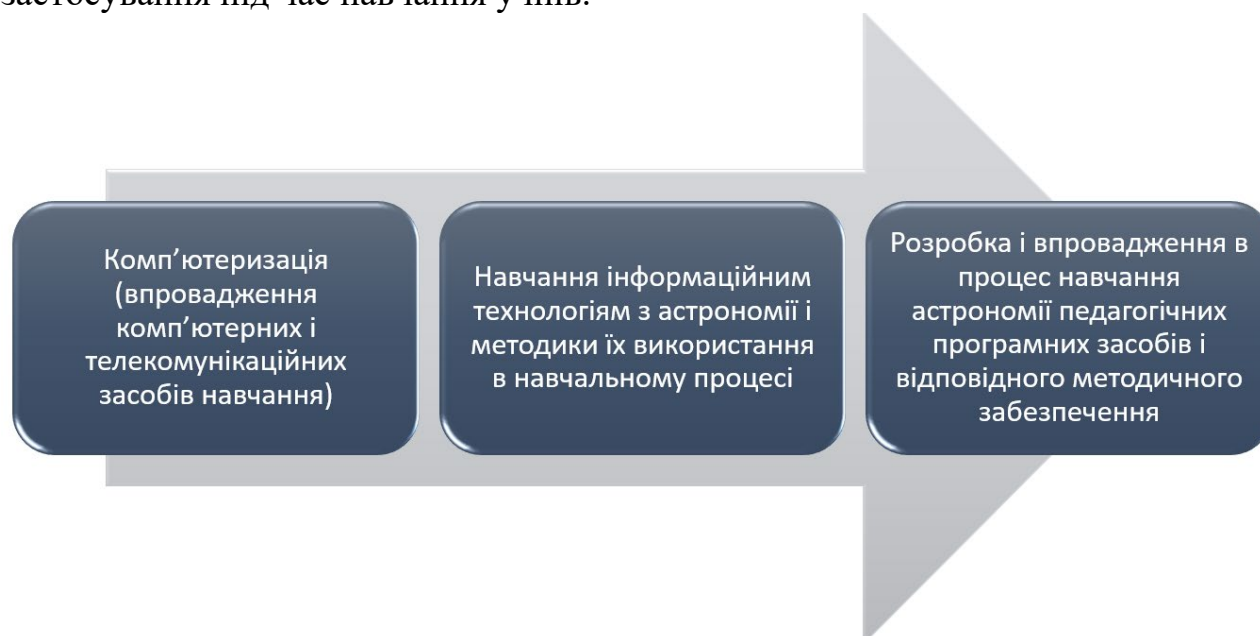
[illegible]

Комп’ютеризація (впровадження комп’ютерних і телекомунікаційних засобів навчання)

Навчання інформаційним технологіям з астрономії і методики їх використання в навчальному процесі

Розробка і впровадження в процес навчання астрономії педагогічних програмних засобів і відповідного методичного забезпечення